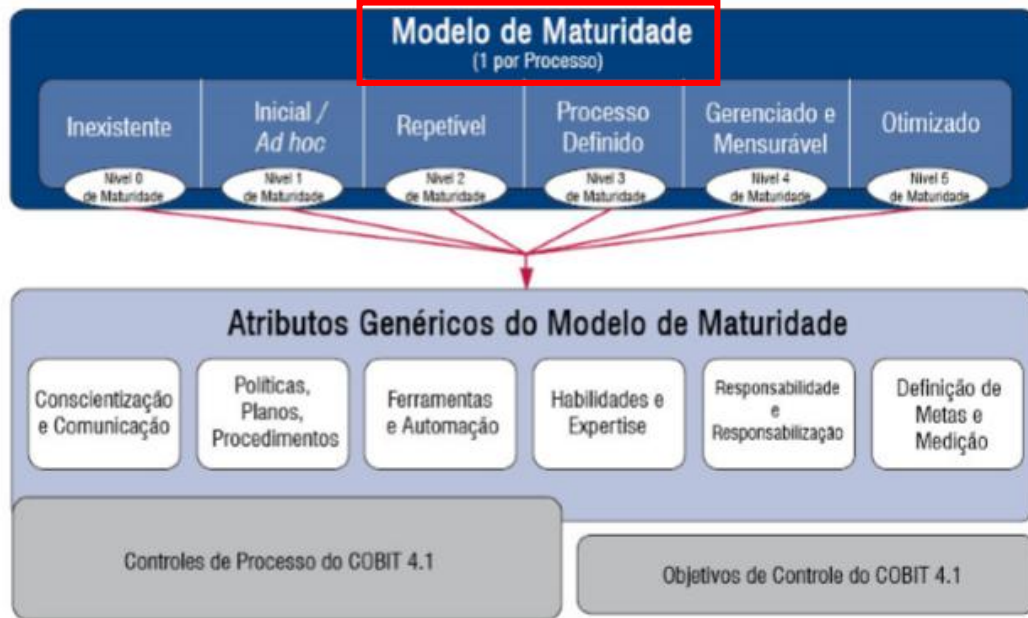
Modelo de Maturidade
(1 por Processo)

Inexistente
Nível 0 de Maturidade

Inicial / Ad hoc
Nível 1 de Maturidade

Repetível
Nível 2 de Maturidade

Processo Definido
Nível 3 de Maturidade

Gerenciado e Mensurável
Nível 4 de Maturidade

Otimizado
Nível 5 de Maturidade

Atributos Genéricos do Modelo de Maturidade

Conscientização e Comunicação

Políticas, Planos, Procedimentos

Ferramentas e Automação

Habilidades e Expertise

Responsabilidade e Responsabilização

Definição de Metas e Medição

Controles de Processo do COBIT 4.1

Objetivos de Controle do COBIT 4.1